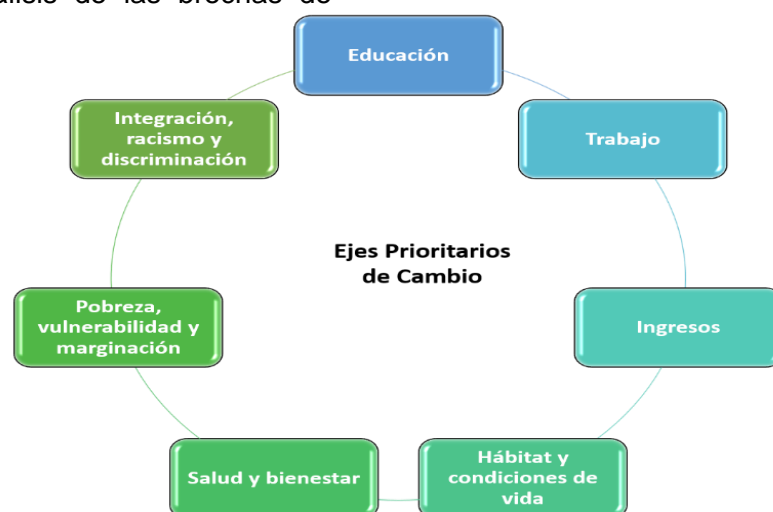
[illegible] de las brechas de

Educación

Trabajo

Ingresos

Hábitat y condiciones de vida

Salud y bienestar

Pobreza, vulnerabilidad y marginación

Integración, racismo y discriminación

Ejes Prioritarios de Cambio